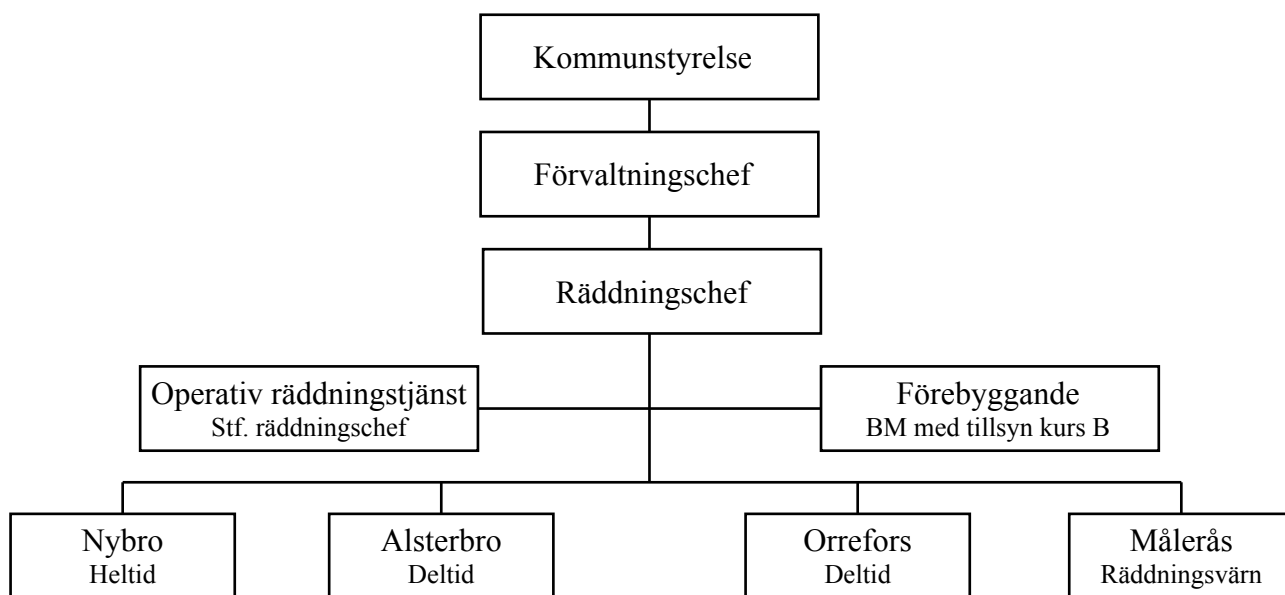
Kommunstyrelse

Förvaltningschef

Räddningschef

Operativ räddningstjänst
Stf. räddningschef

Förebyggande
BM med tillsyn kurs B

Nybro
Heltid

Alsterbro
Deltid

Orrefors
Deltid

Målerås
Räddningsvärn